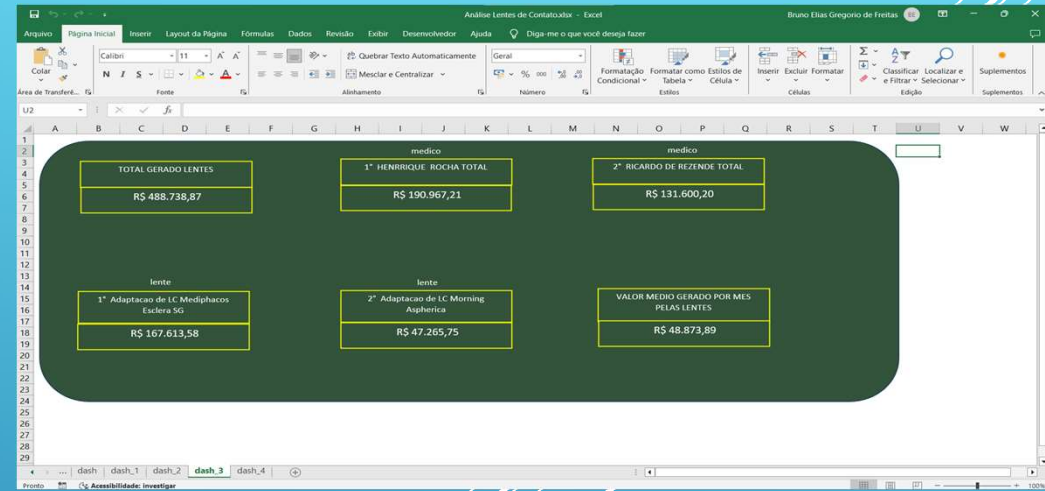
Análise Lentes de Contato.xlsx - Excel
Bruno Elias Gregorio de Freitas BE

Arquivo Página Inicial Inserir Layout da Página Fórmulas Dados Revisão Exibir Desenvolvedor Ajuda Diga-me o que você deseja fazer

Colar
Área de Transferê...
Calibri 11
N I S
Fonte
Quebrar Texto Automaticamente
Mesclar e Centralizar
Alinhamento
Geral
% 000
Número
Formatação Condicional
Formatar como Tabela
Estilos de Célula
Estilos
Inserir Excluir Formatar
Células
Classificar e Filtrar
Localizar e Selecionar
Edição
Suplementos
Suplementos

U2
fx

A B C D E F G H I J K L M N O P Q R S T U V W

1
2
3
4
5
6
7
8
9
10
11
12
13
14
15
16
17
18
19
20
21
22
23
24
25
26
27
28
29

TOTAL GERADO LENTES
R$ 488.738,87

medico
1° HENRRIQUE ROCHA TOTAL
R$ 190.967,21

medico
2° RICARDO DE REZENDE TOTAL
R$ 131.600,20

lente
1° Adaptacao de LC Mediphacos Esclera SG
R$ 167.613,58

lente
2° Adaptacao de LC Morning Aspherica
R$ 47.265,75

VALOR MEDIO GERADO POR MES PELAS LENTES
R$ 48.873,89

... dash dash_1 dash_2 dash_3 dash_4 +

Pronto Acessibilidade: investigar
100%